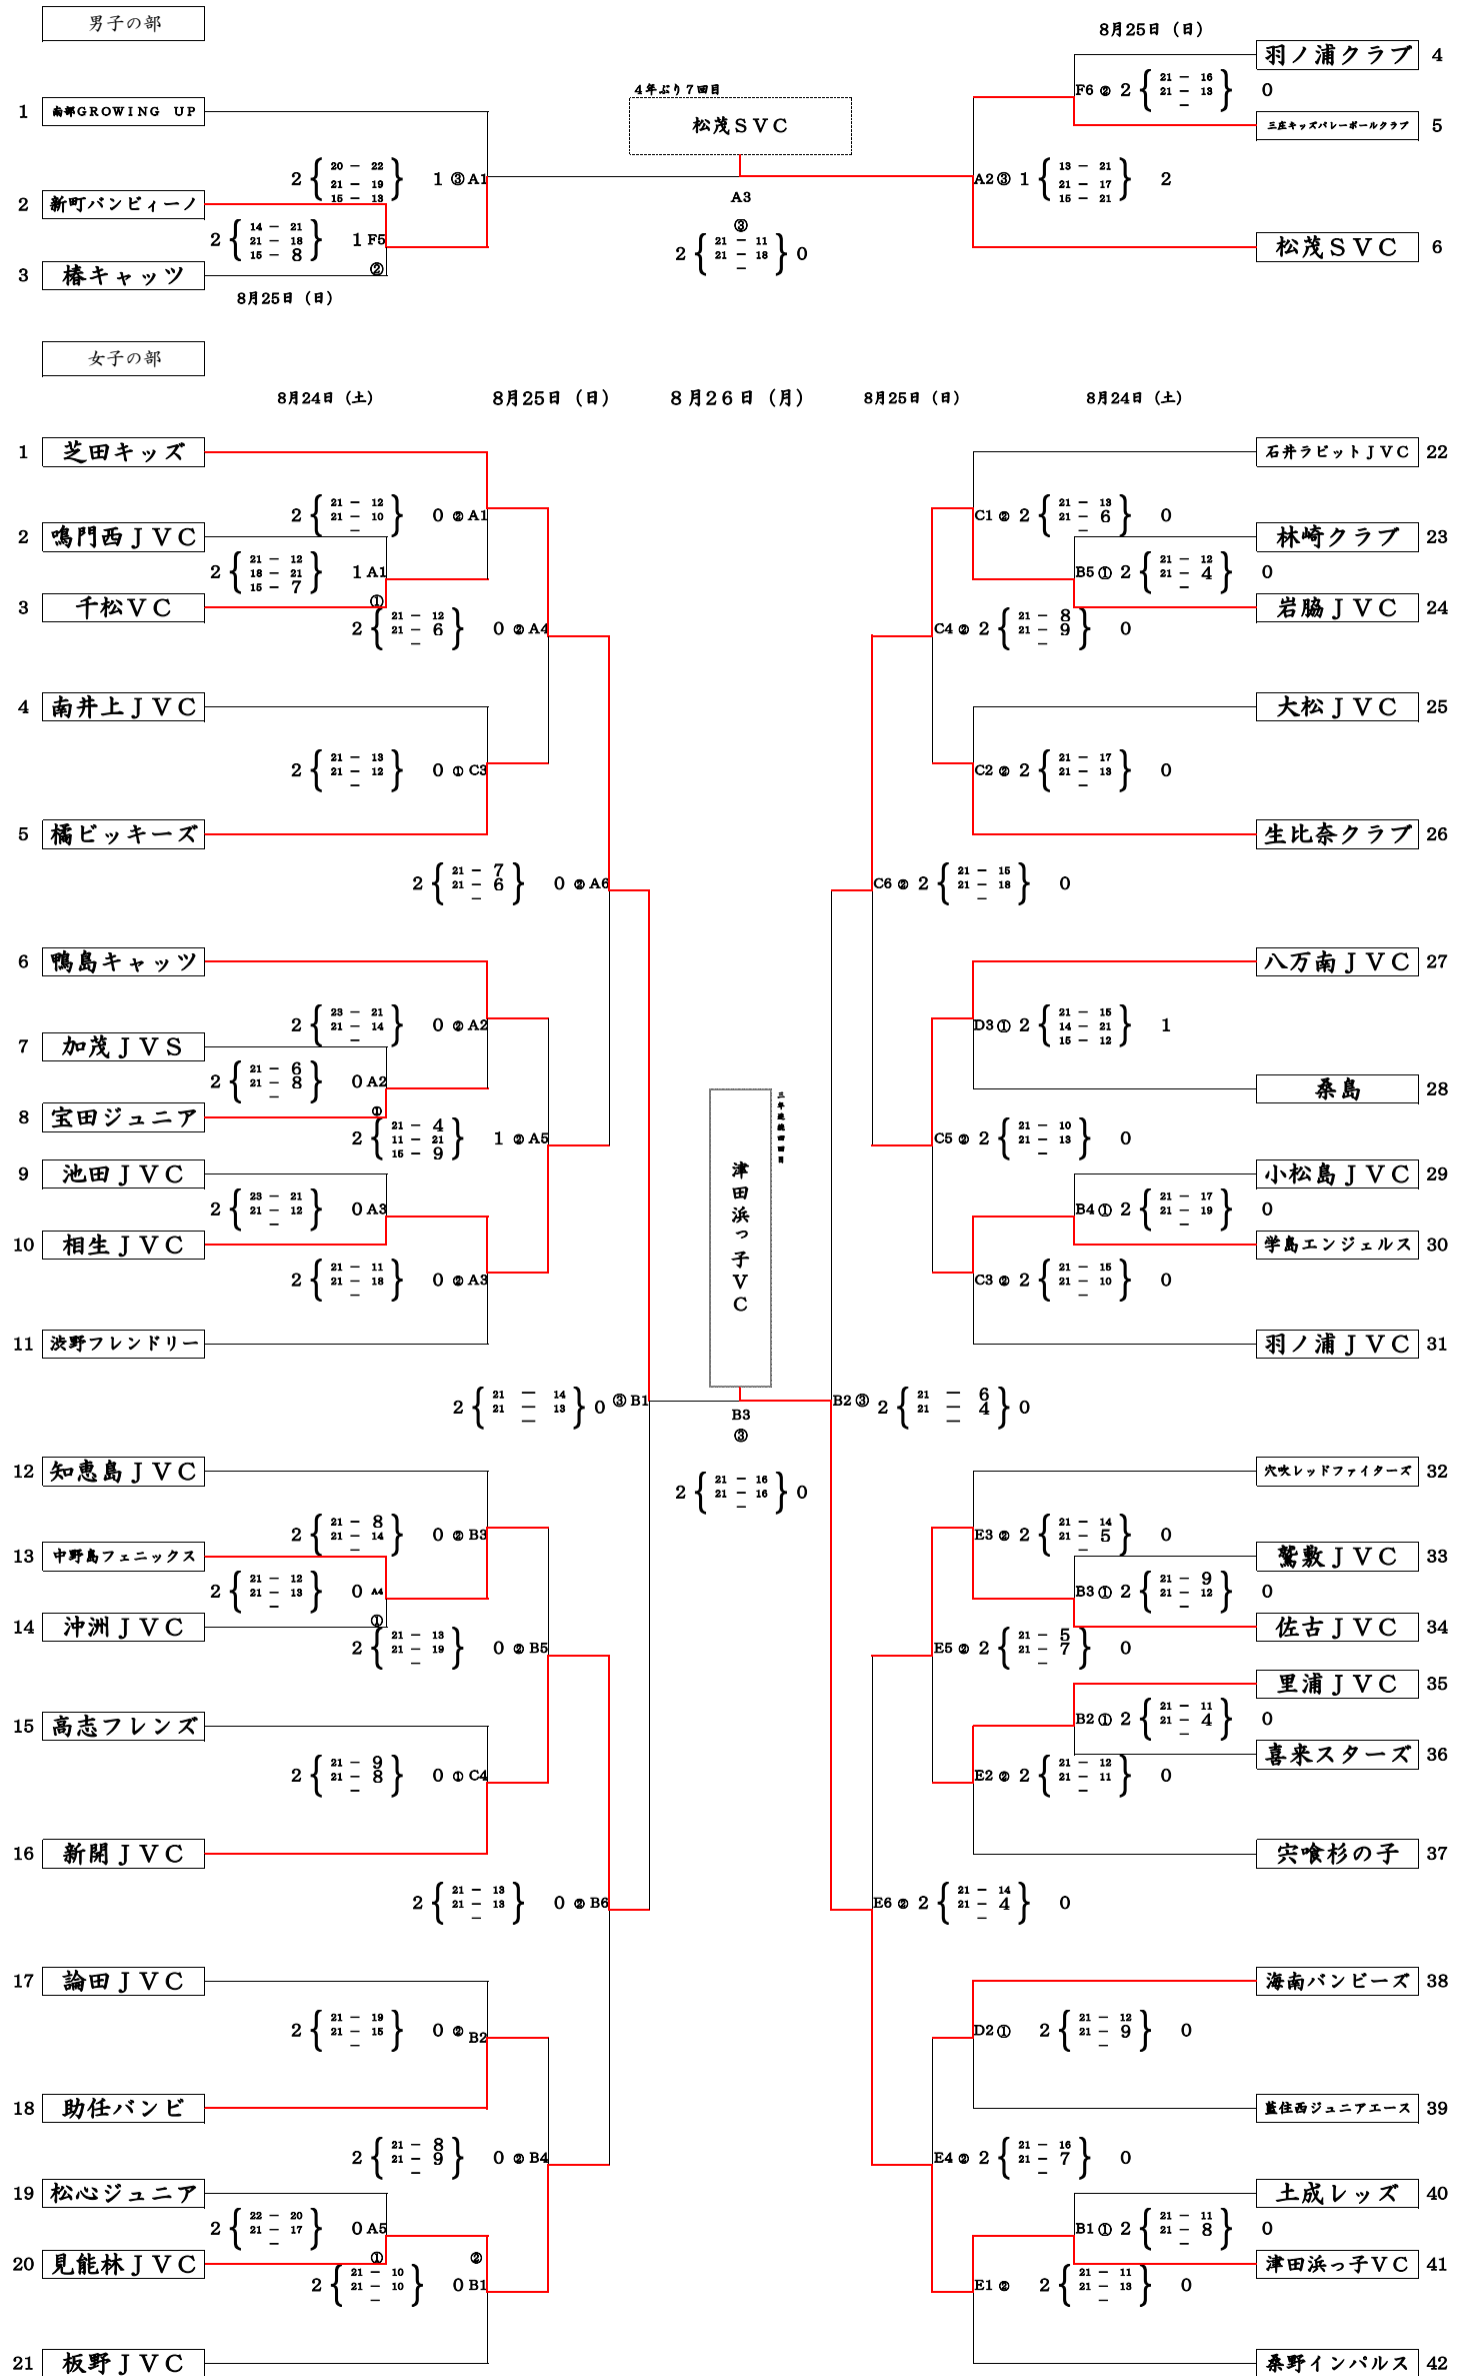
男子の部

8月25日（日）

1 南部GROWING UP
2 新町バンビィーノ
3 椿キャッツ

2 {20 − 22, 21 − 19, 15 − 13} 1 ③A1
2 {14 − 21, 21 − 18, 15 − 8} 1 F5 ②

8月25日（日）

4年ぶり7回目
松茂ＳＶＣ
A3
③
2 {21 − 11, 21 − 18} 0

羽ノ浦クラブ 4
三庄キッズバレーボールクラブ 5
松茂ＳＶＣ 6

F6 ② 2 {21 − 16, 21 − 13} 0
A2 ③ 1 {13 − 21, 21 − 17, 15 − 21} 2

女子の部

8月24日（土） 8月25日（日） 8月26日（月） 8月25日（日） 8月24日（土）

1 芝田キッズ
2 鳴門西ＪＶＣ
3 千松ＶＣ
4 南井上ＪＶＣ
5 橘ビッキーズ
6 鴨島キャッツ
7 加茂ＪＶＳ
8 宝田ジュニア
9 池田ＪＶＣ
10 相生ＪＶＣ
11 渋野フレンドリー
12 知恵島ＪＶＣ
13 中野島フェニックス
14 沖洲ＪＶＣ
15 高志フレンズ
16 新開ＪＶＣ
17 論田ＪＶＣ
18 助任バンビ
19 松心ジュニア
20 見能林ＪＶＣ
21 板野ＪＶＣ

2 {21 − 12, 21 − 10} 0 ②A1
2 {21 − 12, 18 − 21, 15 − 7} 1 A1 ①
2 {21 − 12, 21 − 6} 0 ②A4
2 {21 − 13, 21 − 12} 0 ①C3
2 {21 − 7, 21 − 6} 0 ②A6
2 {23 − 21, 21 − 14} 0 ②A2
2 {21 − 6, 21 − 8} 0 A2 ①
2 {21 − 4, 11 − 21, 16 − 9} 1 ②A5
2 {23 − 21, 21 − 12} 0 A3
2 {21 − 11, 21 − 18} 0 ②A3
2 {21 − 14, 21 − 13} 0 ③B1
2 {21 − 8, 21 − 14} 0 ②B3
2 {21 − 12, 21 − 13} 0 A4 ①
2 {21 − 13, 21 − 19} 0 ②B5
2 {21 − 9, 21 − 8} 0 ①C4
2 {21 − 13, 21 − 13} 0 ②B6
2 {21 − 19, 21 − 15} 0 ②B2
2 {21 − 8, 21 − 9} 0 ②B4
2 {22 − 20, 21 − 17} 0 A5 ①
2 {21 − 10, 21 − 10} 0 B1 ②

三年連続四回目
津田浜っ子ＶＣ
B3
③
2 {21 − 16, 21 − 16} 0

石井ラビットＪＶＣ 22
林崎クラブ 23
岩脇ＪＶＣ 24
大松ＪＶＣ 25
生比奈クラブ 26
八万南ＪＶＣ 27
桑島 28
小松島ＪＶＣ 29
学島エンジェルス 30
羽ノ浦ＪＶＣ 31
穴吹レッドファイターズ 32
鷲敷ＪＶＣ 33
佐古ＪＶＣ 34
里浦ＪＶＣ 35
喜来スターズ 36
宍喰杉の子 37
海南バンビーズ 38
藍住西ジュニアエース 39
土成レッズ 40
津田浜っ子ＶＣ 41
桑野インパルス 42

C1 ② 2 {21 − 13, 21 − 6} 0
B5 ① 2 {21 − 12, 21 − 4} 0
C4 ② 2 {21 − 8, 21 − 9} 0
C2 ② 2 {21 − 17, 21 − 13} 0
C6 ② 2 {21 − 15, 21 − 18} 0
D3 ① 2 {21 − 15, 14 − 21, 15 − 12} 1
C5 ② 2 {21 − 10, 21 − 13} 0
B4 ① 2 {21 − 17, 21 − 19} 0
C3 ② 2 {21 − 15, 21 − 10} 0
B2 ③ 2 {21 − 6, 21 − 4} 0
E3 ② 2 {21 − 14, 21 − 5} 0
B3 ① 2 {21 − 9, 21 − 12} 0
E5 ② 2 {21 − 5, 21 − 7} 0
B2 ① 2 {21 − 11, 21 − 4} 0
E2 ② 2 {21 − 12, 21 − 11} 0
E6 ② 2 {21 − 14, 21 − 4} 0
D2 ① 2 {21 − 12, 21 − 9} 0
E4 ② 2 {21 − 16, 21 − 7} 0
B1 ① 2 {21 − 11, 21 − 8} 0
E1 ② 2 {21 − 11, 21 − 13} 0